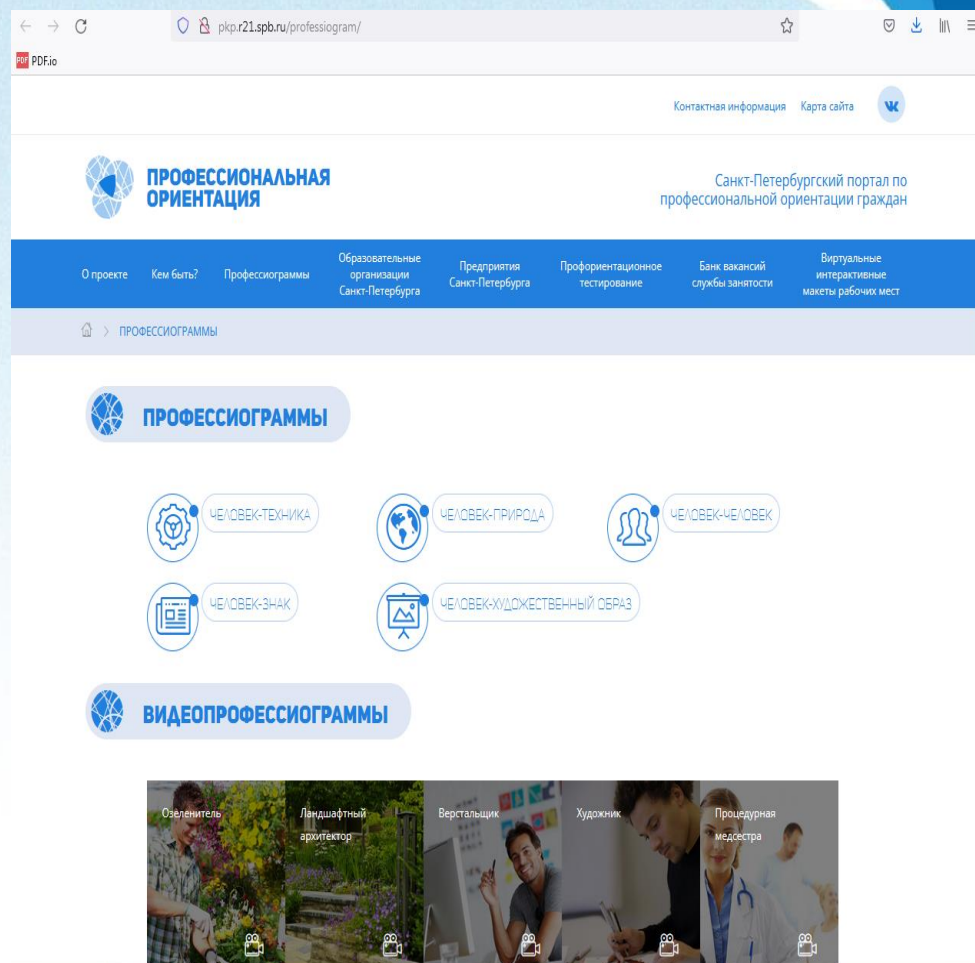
pkp.r21.spb.ru/professiogram/

PDF.io

Контактная информация Карта сайта

ПРОФЕССИОНАЛЬНАЯ ОРИЕНТАЦИЯ

Санкт-Петербургский портал по профессиональной ориентации граждан

О проекте Кем быть? Профессиограммы Образовательные организации Санкт-Петербурга Предприятия Санкт-Петербурга Профориентационное тестирование Банк вакансий службы занятости Виртуальные интерактивные макеты рабочих мест

ПРОФЕССИОГРАММЫ

ПРОФЕССИОГРАММЫ

ЧЕЛОВЕК-ТЕХНИКА

ЧЕЛОВЕК-ПРИРОДА

ЧЕЛОВЕК-ЧЕЛОВЕК

ЧЕЛОВЕК-ЗНАК

ЧЕЛОВЕК-ХУДОЖЕСТВЕННЫЙ ОБРАЗ

ВИДЕОПРОФЕССИОГРАММЫ

Озеленитель

Ландшафтный архитектор

Верстальщик

Художник

Процедурная медсестра